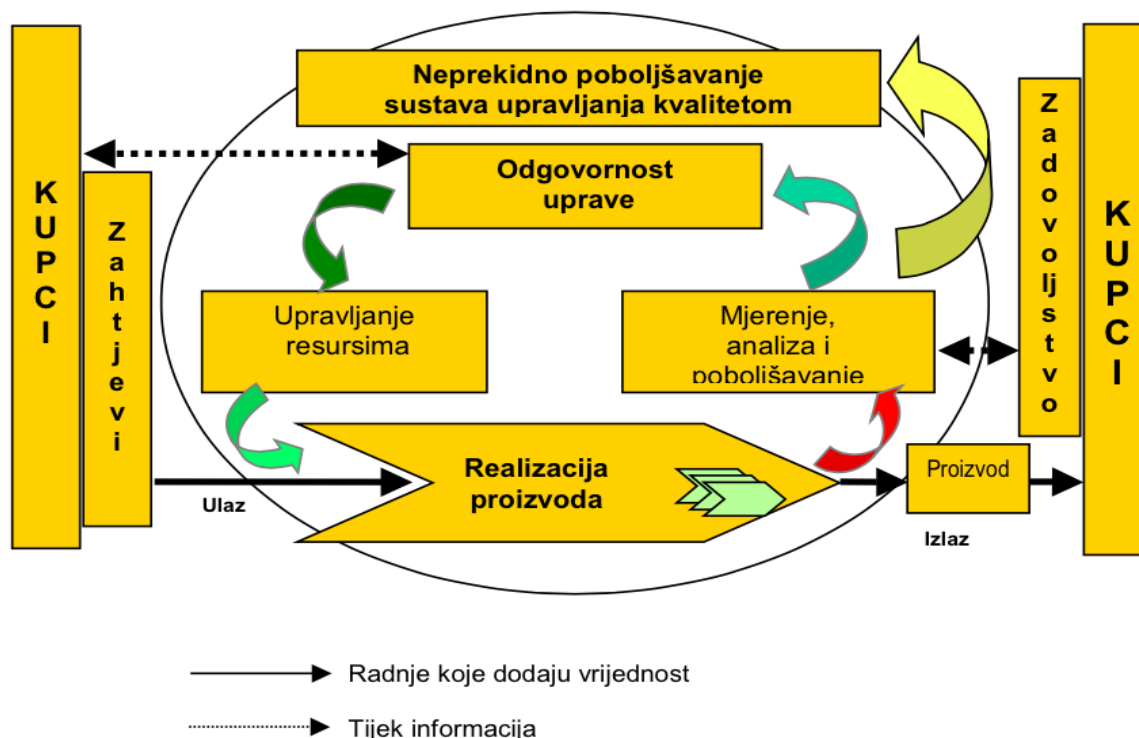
KUPCI

Zahtjevi

Neprekidno poboljšavanje sustava upravljanja kvalitetom

Odgovornost uprave

Upravljanje resursima

Mjerenje, analiza i poboljšavanje

Realizacija proizvoda

Ulaz

Proizvod

Izlaz

Zadovoljstvo

KUPCI

Radnje koje dodaju vrijednost

Tijek informacija